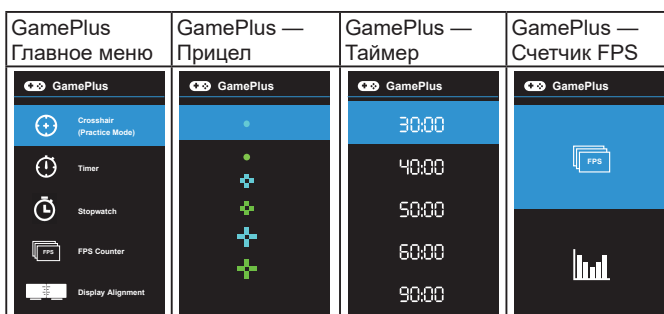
| GamePlus Главное меню | GamePlus — Прицел | GamePlus — Таймер | GamePlus — Счетчик FPS |
|---|---|---|---|
| GamePlus<br>Crosshair (Practice Mode)<br>Timer<br>Stopwatch<br>FPS FPS Counter<br>Display Alignment | GamePlus | GamePlus<br>30:00<br>40:00<br>50:00<br>60:00<br>90:00 | GamePlus<br>FPS |